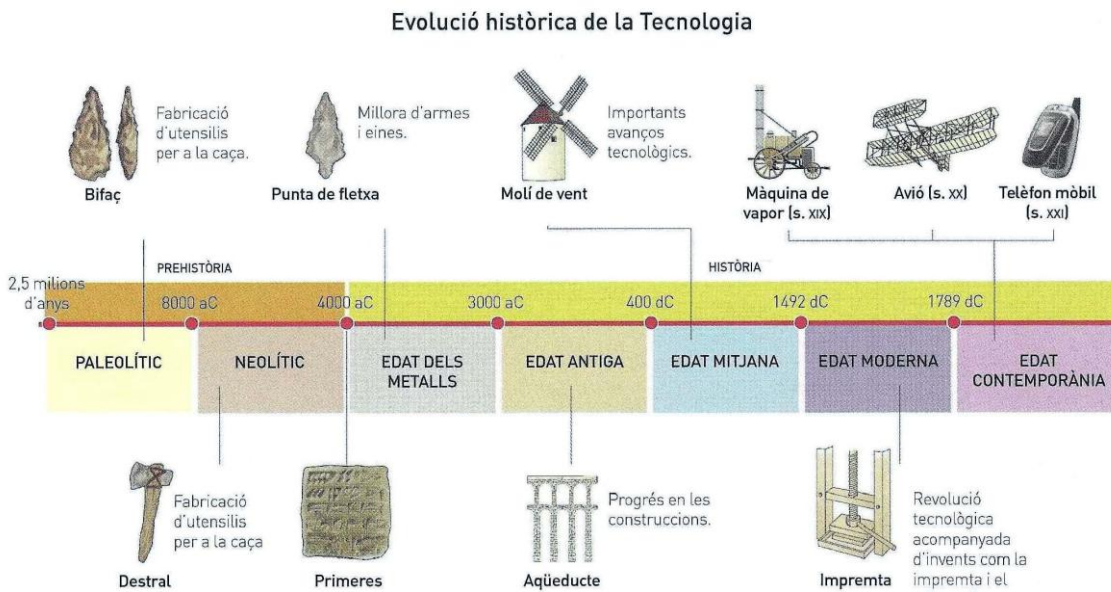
Evolució històrica de la Tecnologia

Fabricació d'utensilis per a la caça.

Bifaç

Millora d'armes i eines.

Punta de fletxa

Importants avanços tecnològics.

Molí de vent

Màquina de vapor (s. XIX)

Avió (s. XX)

Telèfon mòbil (s. XXI)

PREHISTÒRIA

HISTÒRIA

2,5 milions d'anys

8000 aC

4000 aC

3000 aC

400 dC

1492 dC

1789 dC

PALEOLÍTIC

NEOLÍTIC

EDAT DELS METALLS

EDAT ANTIGA

EDAT MITJANA

EDAT MODERNA

EDAT CONTEMPORÀNIA

Fabricació d'utensilis per a la caça

Destral

Primeres

Progrés en les construccions.

Aqüeducte

Revolució tecnològica acompanyada d'invents com la impremta i el

Impremta